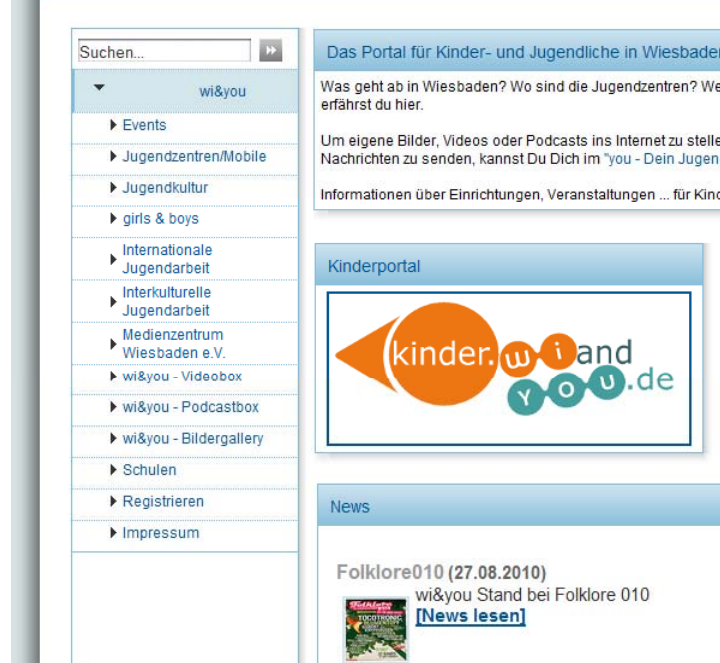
Suchen...

wi&you

Events

Jugendzentren/Mobile

Jugendkultur

girls & boys

Internationale Jugendarbeit

Interkulturelle Jugendarbeit

Medienzentrum Wiesbaden e.V.

wi&you - Videobox

wi&you - Podcastbox

wi&you - Bildergallery

Schulen

Registrieren

Impressum

Das Portal für Kinder- und Jugendliche in Wiesbaden

Was geht ab in Wiesbaden? Wo sind die Jugendzentren? We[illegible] erfährst du hier.

Um eigene Bilder, Videos oder Podcasts ins Internet zu stelle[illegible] Nachrichten zu senden, kannst Du Dich im "you - Dein Jugen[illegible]

Informationen über Einrichtungen, Veranstaltungen ... für Kinc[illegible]

Kinderportal

kinder. wi and you .de

News

Folklore010 (27.08.2010)
wi&you Stand bei Folklore 010
[News lesen]

Folklore TOCOTRONIC